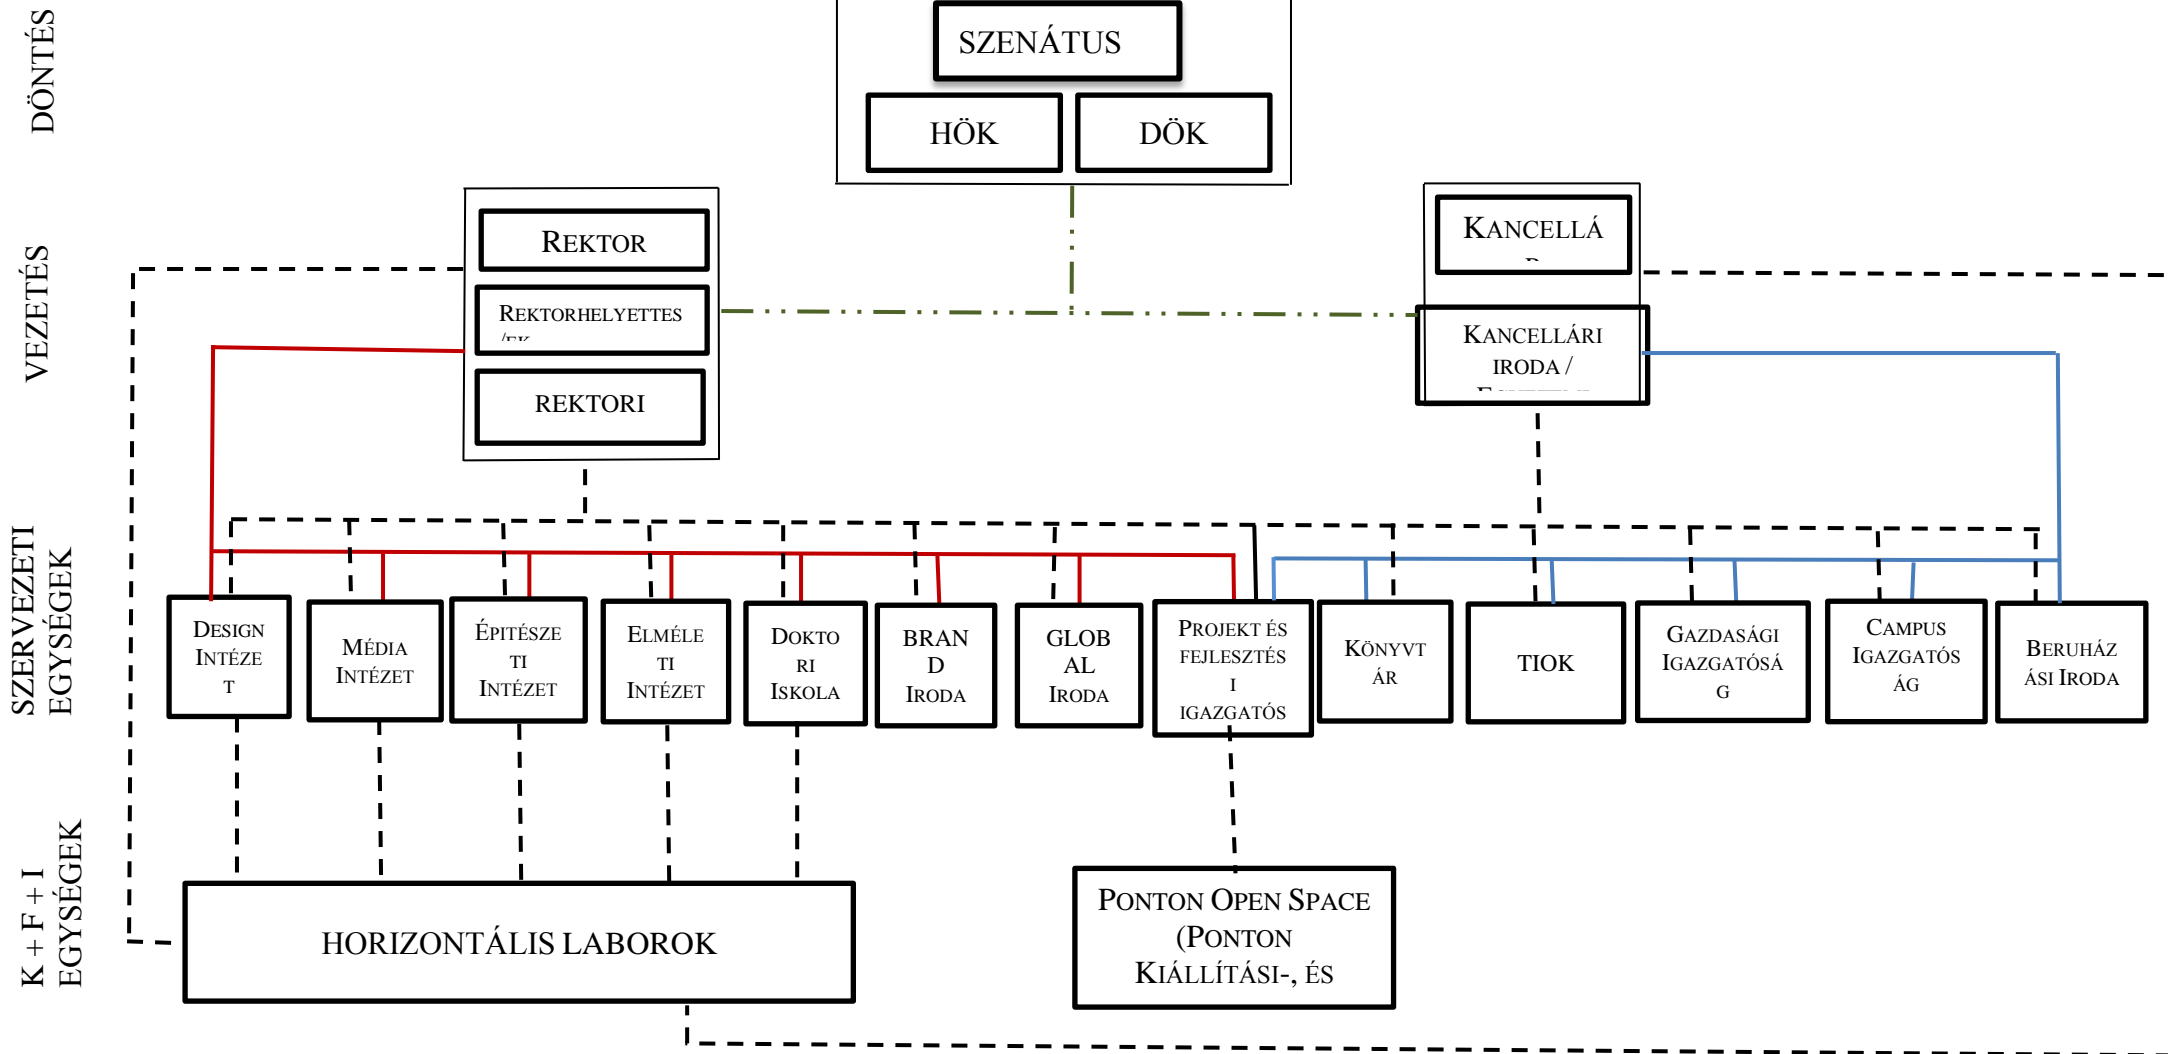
DÖNTÉS

SZENÁTUS

HÖK

DÖK

VEZETÉS

REKTOR

REKTORHELYETTES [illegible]

REKTORI

KANCELLÁ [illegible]

KANCELLÁRI IRODA / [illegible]

SZERVEZETI EGYSÉGEK

DESIGN INTÉZET

MÉDIA INTÉZET

ÉPÍTÉSZETI INTÉZET

ELMÉLETI INTÉZET

DOKTORI ISKOLA

BRAND IRODA

GLOBAL IRODA

PROJEKT ÉS FEJLESZTÉSI IGAZGATÓS

KÖNYVTÁR

TIOK

GAZDASÁGI IGAZGATÓSÁG

CAMPUS IGAZGATÓSÁG

BERUHÁZÁSI IRODA

K + F + I EGYSÉGEK

HORIZONTÁLIS LABOROK

PONTON OPEN SPACE (PONTON KIÁLLÍTÁSI-, ÉS